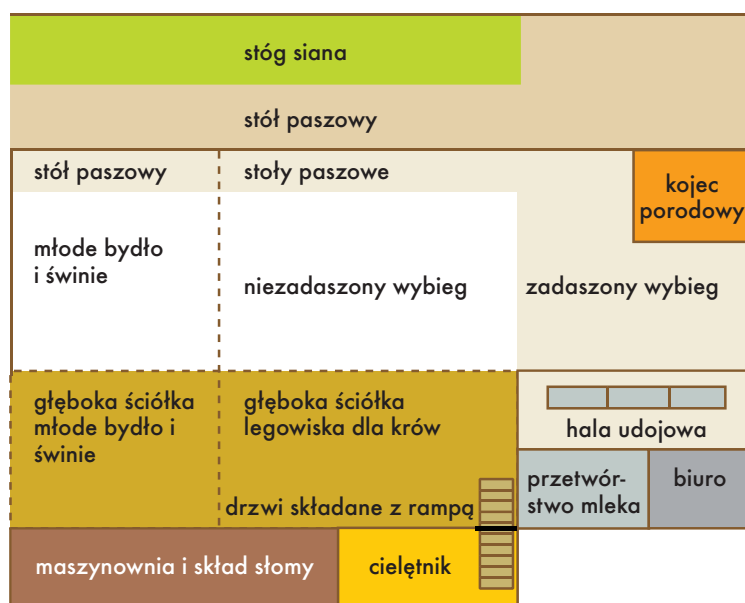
stóg siana

stół paszowy

stół paszowy

stoły paszowe

kojec porodowy

młode bydło i świnie

niezadaszony wybieg

zadaszony wybieg

głęboka ściółka młode bydło i świnie

głęboka ściółka legowiska dla krów

hala udojowa

drzwi składane z rampą

przetwórstwo mleka

biuro

maszynownia i skład słomy

cielętnik